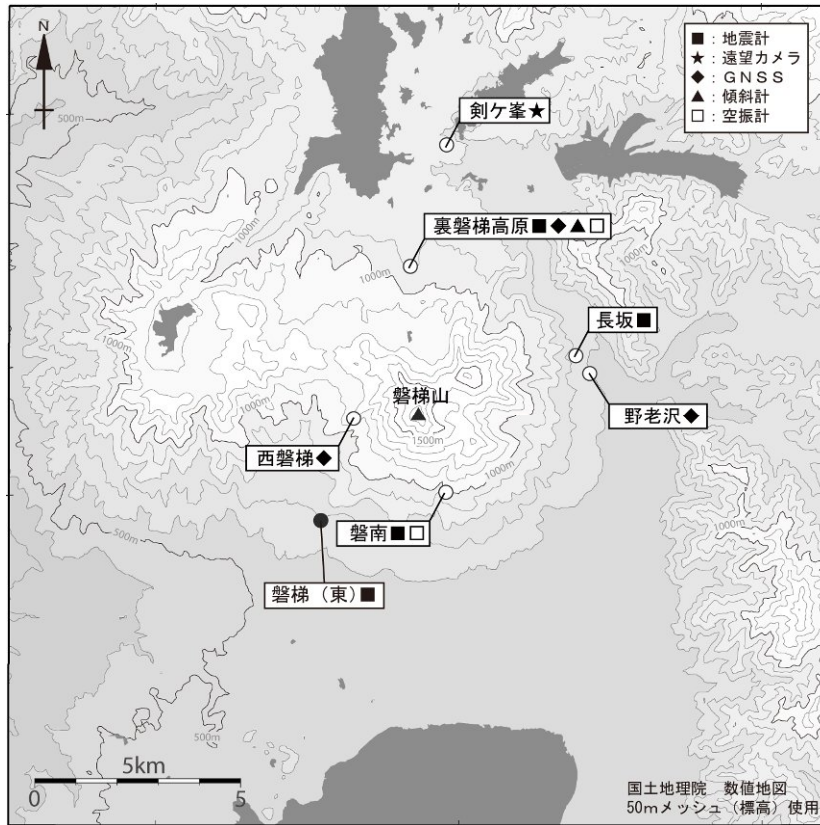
N

■：地震計
★：遠望カメラ
◆：GNSS
▲：傾斜計
□：空振計

剣ケ峯★

500m

裏磐梯高原■◆▲□

1000m

長坂■

1000m

磐梯山

野老沢◆

1000m

1500m

西磐梯◆

1000m

磐南■□

500m

磐梯（東）■

500m

5km

0　5

国土地理院　数値地図
50mメッシュ（標高）使用